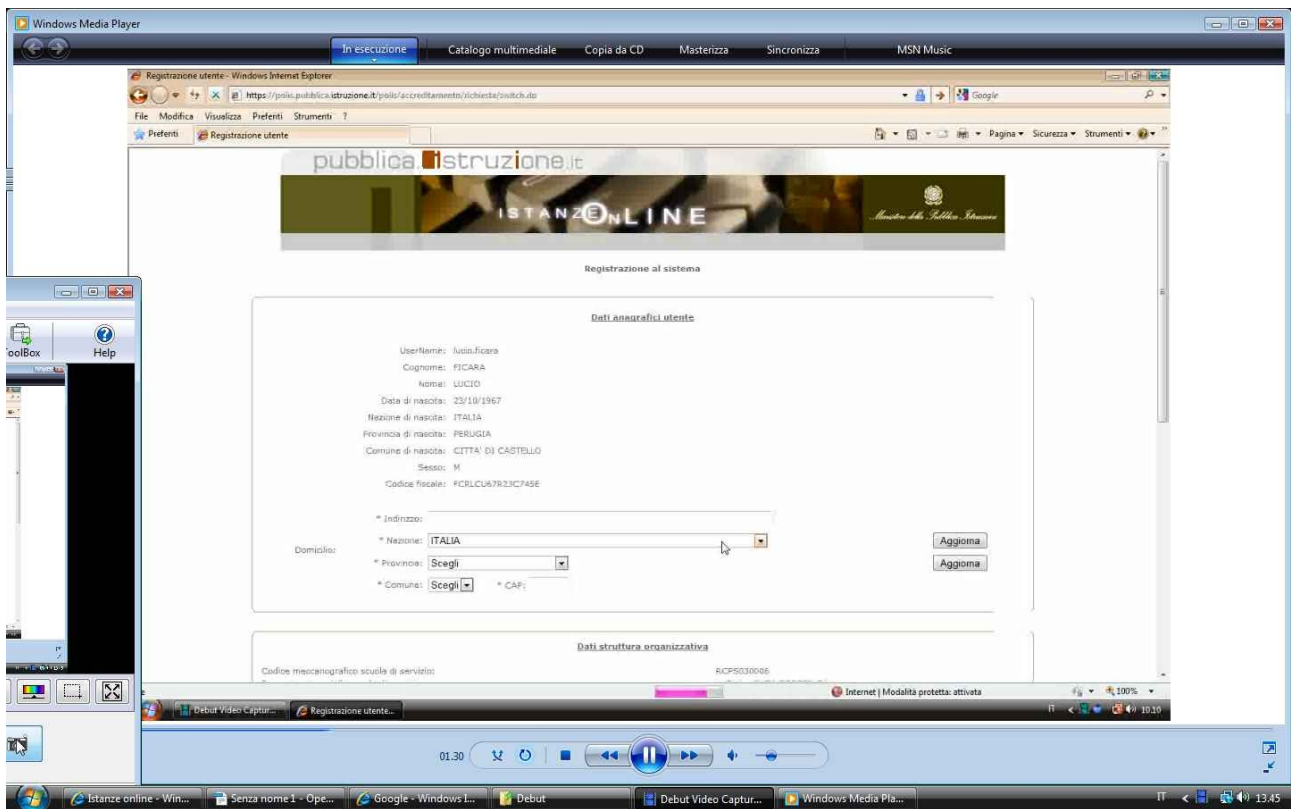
Windows Media Player

In esecuzione | Catalogo multimediale | Copia da CD | Masterizza | Sincronizza | MSN Music

Registrazione utente - Windows Internet Explorer

https://polis.pubblica.istruzione.it/polis/accreditamento/richieste/switch.do

Google

File Modifica Visualizza Preferiti Strumenti ?

Preferiti | Registrazione utente

Pagina ▾ Sicurezza ▾ Strumenti ▾

pubblica.istruzione.it

ISTANZE ON LINE

Ministero della Pubblica Istruzione

Registrazione al sistema

Dati anagrafici utente

UserName: lucio.ficara
Cognome: FICARA
Nome: LUCIO
Data di nascita: 23/10/1967
Nazione di nascita: ITALIA
Provincia di nascita: PERUGIA
Comune di nascita: CITTA' DI CASTELLO
Sesso: M
Codice fiscale: FCRLCU67R23C745E

Domicilio:
* Indirizzo:
* Nazione: ITALIA | Aggioma
* Provincia: Scegli | Aggioma
* Comune: Scegli | * CAP:

Dati struttura organizzativa

Codice meccanografico scuola di servizio: RCPS030006

Internet | Modalità protetta: attivata | 100%

ToolBox | Help

Debut Video Captur... | Registrazione utente...

IT 10.10

01.30

Istanze online - Win... | Senza nome 1 - Ope... | Google - Windows I... | Debut | Debut Video Captur... | Windows Media Pla...

IT 13.45